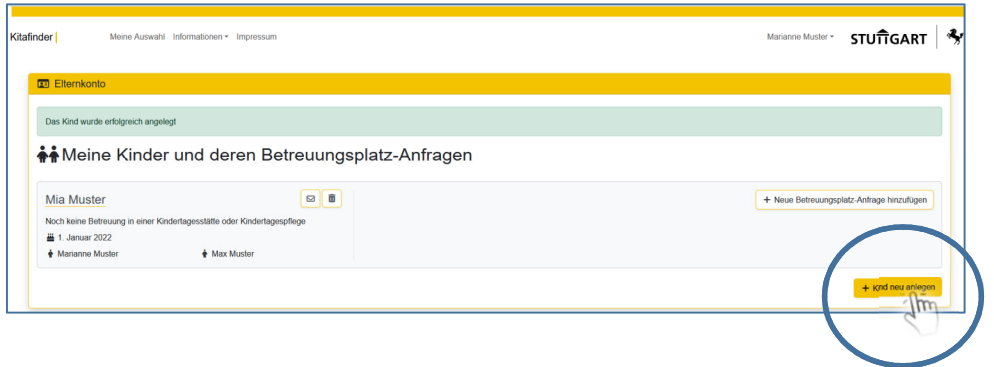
Kitafinder

Meine Auswahl Informationen Impressum

Marianne Muster

STUTTGART

Elternkonto

Das Kind wurde erfolgreich angelegt

Meine Kinder und deren Betreuungsplatz-Anfragen

Mia Muster

Noch keine Betreuung in einer Kindertagesstätte oder Kindertagespflege

1. Januar 2022

Marianne Muster

Max Muster

+ Neue Betreuungsplatz-Anfrage hinzufügen

+ Kind neu anlegen